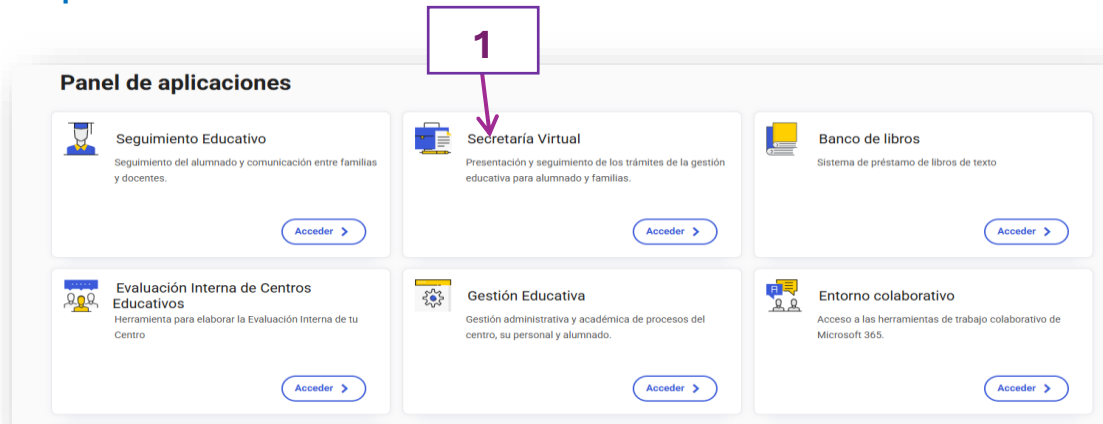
1

Panel de aplicaciones

Seguimiento Educativo
Seguimiento del alumnado y comunicación entre familias y docentes.
Acceder

Secretaría Virtual
Presentación y seguimiento de los trámites de la gestión educativa para alumnado y familias.
Acceder

Banco de libros
Sistema de préstamo de libros de texto
Acceder

Evaluación Interna de Centros Educativos
Herramienta para elaborar la Evaluación Interna de tu Centro
Acceder

Gestión Educativa
Gestión administrativa y académica de procesos del centro, su personal y alumnado.
Acceder

Entorno colaborativo
Acceso a las herramientas de trabajo colaborativo de Microsoft 365.
Acceder